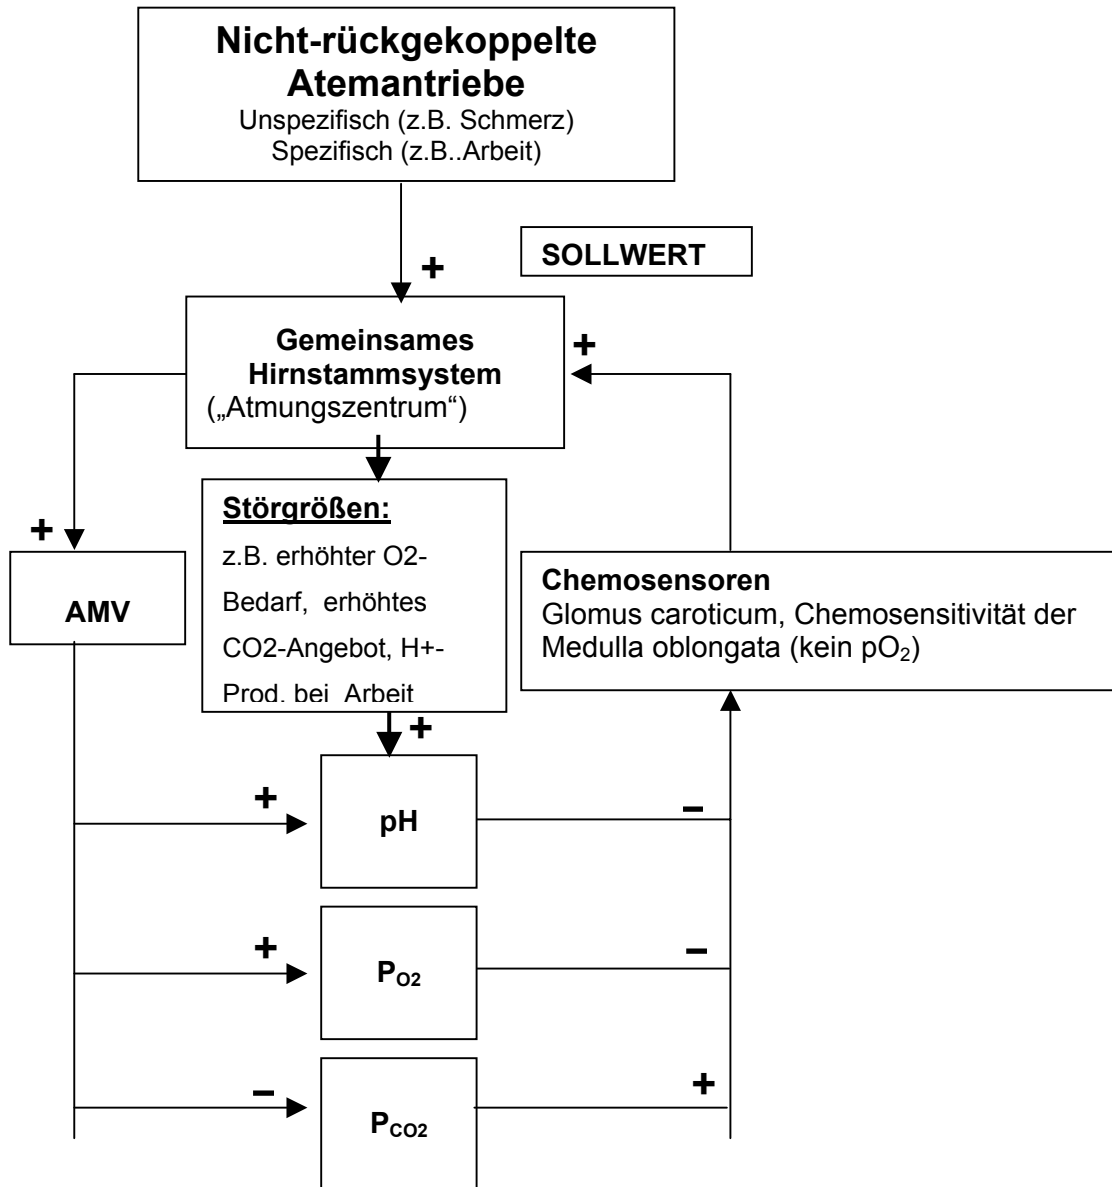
**Nicht-rückgekoppelte Atemantriebe**
Unspezifisch (z.B. Schmerz)
Spezifisch (z.B..Arbeit)

+

SOLLWERT

**Gemeinsames Hirnstammsystem**
(„Atmungszentrum“)

+

+

**Störgrößen:**
z.B. erhöhter O2-Bedarf, erhöhtes CO2-Angebot, H+-Prod. bei Arbeit

**Chemosensoren**
Glomus caroticum, Chemosensitivität der Medulla oblongata (kein $pO_2$)

AMV

+

+

pH

–

+

$P_{O2}$

–

–

$P_{CO2}$

+